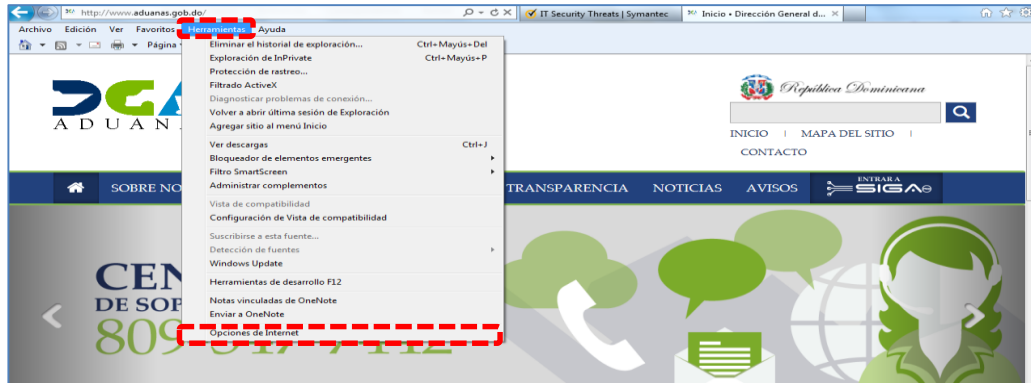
http://www.aduanas.gob.do/

IT Security Threats | Symantec

Inicio • Dirección General d...

Archivo Edición Ver Favoritos Herramientas Ayuda

Página

Eliminar el historial de exploración... Ctrl+Mayús+Del
Exploración de InPrivate Ctrl+Mayús+P
Protección de rastreo...
Filtrado ActiveX
Diagnosticar problemas de conexión...
Volver a abrir última sesión de Exploración
Agregar sitio al menú Inicio

Ver descargas Ctrl+J
Bloqueador de elementos emergentes
Filtro SmartScreen
Administrar complementos

Vista de compatibilidad
Configuración de Vista de compatibilidad

Suscribirse a esta fuente...
Detección de fuentes
Windows Update

Herramientas de desarrollo F12

Notas vinculadas de OneNote
Enviar a OneNote

Opciones de Internet

ADUAN

República Dominicana

INICIO | MAPA DEL SITIO |
CONTACTO

SOBRE NO

TRANSPARENCIA NOTICIAS AVISOS

ENTRAR A SIGA

CEN
DE SOP
809